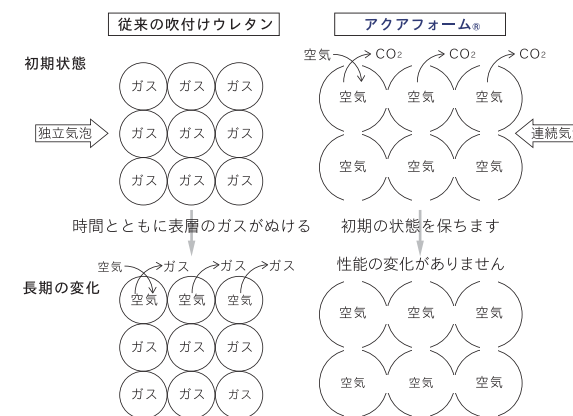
従来の吹付けウレタン

アクアフォーム®

初期状態

空気 → $CO_2$ → $CO_2$ → $CO_2$

ガス ガス ガス
ガス ガス ガス
ガス ガス ガス

独立気泡

空気 空気 空気
空気 空気 空気

連続気

時間とともに表層のガスがぬける

初期の状態を保ちます

性能の変化がありません

長期の変化

空気 → ガス → ガス → ガス

空気 空気 空気
ガス ガス ガス
ガス ガス ガス

空気 空気 空気
空気 空気 空気